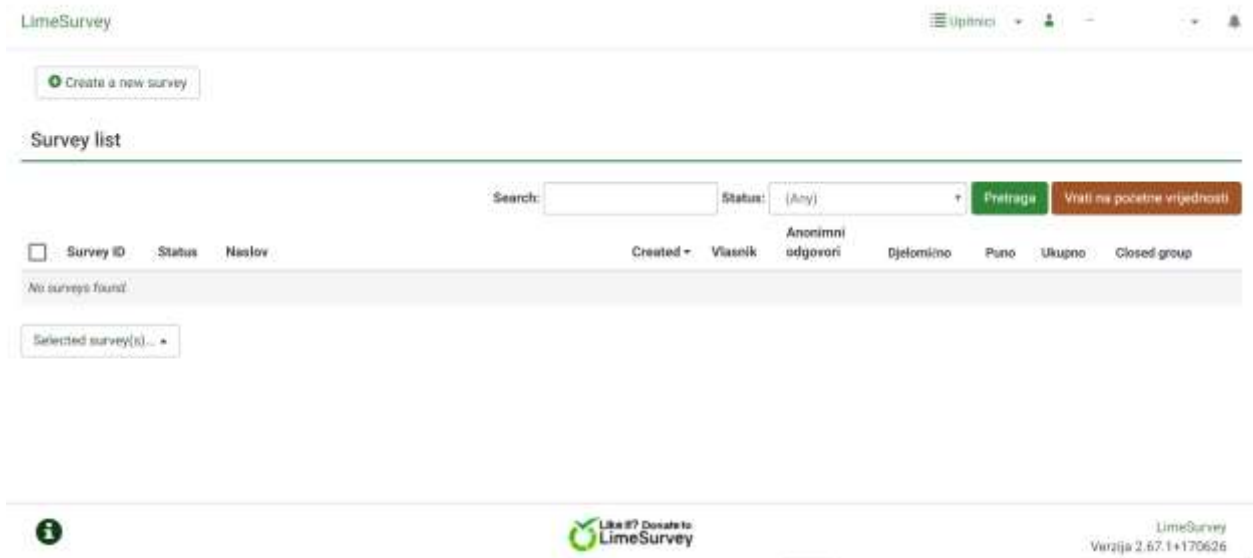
LimeSurvey

Upitnici

Create a new survey

Survey list

Search: Status: (Any) Pretraga Vrati na početne vrijednosti

| Survey ID | Status | Naslov | Created | Vlasnik | Anonimni odgovori | Djelomično | Puno | Ukupno | Closed group |
|---|---|---|---|---|---|---|---|---|---|
| No surveys found. | | | | | | | | | |

Selected survey(s)...

Like it? Donate to LimeSurvey

LimeSurvey
Verzija 2.67.1+170626